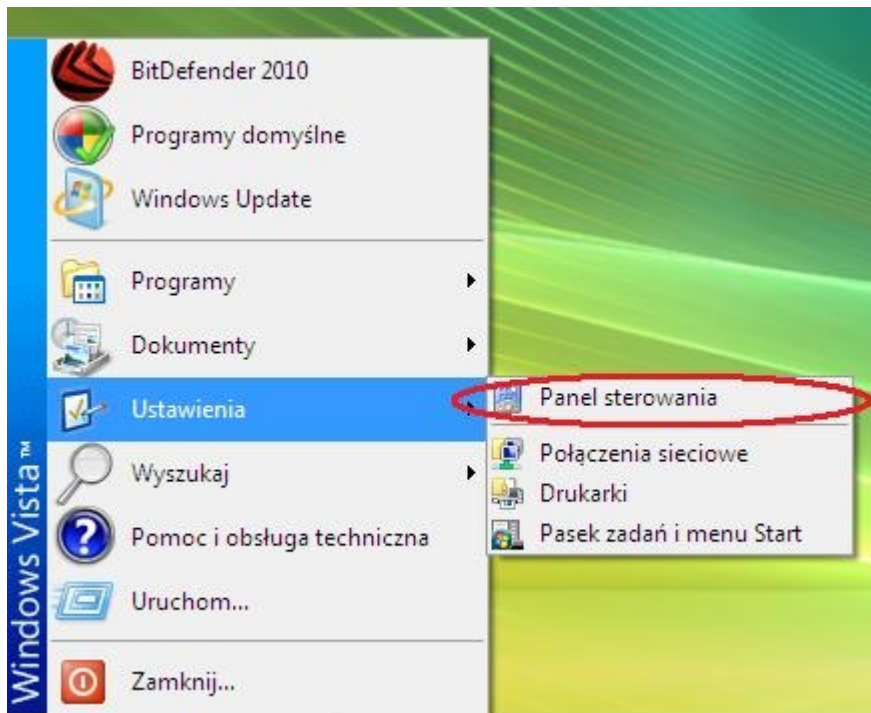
BitDefender 2010
Programy domyślne
Windows Update
Programy
Dokumenty
Ustawienia
Wyszukaj
Pomoc i obsługa techniczna
Uruchom...
Zamknij...

Panel sterowania
Połączenia sieciowe
Drukarki
Pasek zadań i menu Start

Windows Vista™